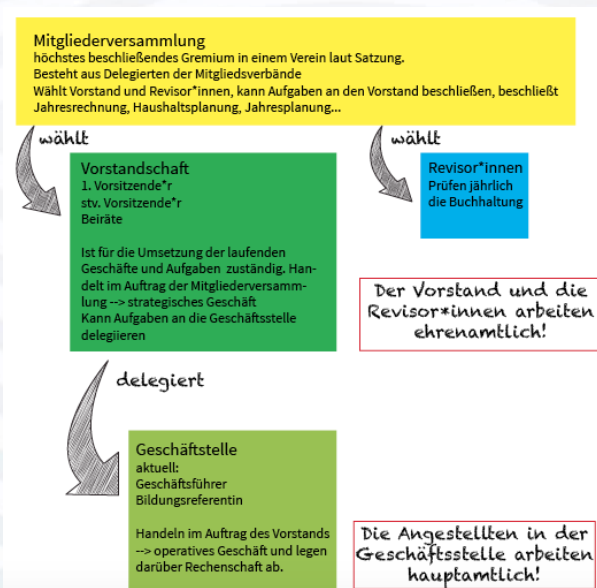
Mitgliederversammlung
höchstes beschließendes Gremium in einem Verein laut Satzung.
Besteht aus Delegierten der Mitgliedsverbände
Wählt Vorstand und Revisor*innen, kann Aufgaben an den Vorstand beschließen, beschließt Jahresrechnung, Haushaltsplanung, Jahresplanung...

wählt

wählt

Vorstandschaft
1. Vorsitzende*r
stv. Vorsitzende*r
Beiräte

Ist für die Umsetzung der laufenden Geschäfte und Aufgaben zuständig. Handelt im Auftrag der Mitgliederversammlung --> strategisches Geschäft
Kann Aufgaben an die Geschäftsstelle delegiieren

Revisor*innen
Prüfen jährlich die Buchhaltung

Der Vorstand und die Revisor*innen arbeiten ehrenamtlich!

delegiert

Geschäftstelle
aktuell:
Geschäftsführer
Bildungsreferentin

Handeln im Auftrag des Vorstands --> operatives Geschäft und legen darüber Rechenschaft ab.

Die Angestellten in der Geschäftsstelle arbeiten hauptamtlich!